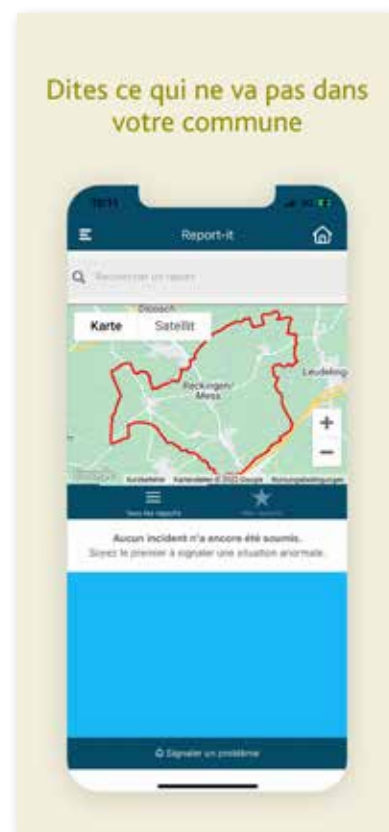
Dites ce qui ne va pas dans votre commune

10:11

Report-it

Rechercher un report

Dippach

Karte Satellite

Reckingen/ Mess

Leudelange

+

−

Google

Kurzbefehle Kartendaten © 2022 Google Nutzungsbedingungen

Tous les reports

Mes reports

Aucun incident n'a encore été soumis.

Soyez le premier à signaler une situation anormale.

Signaler un problème